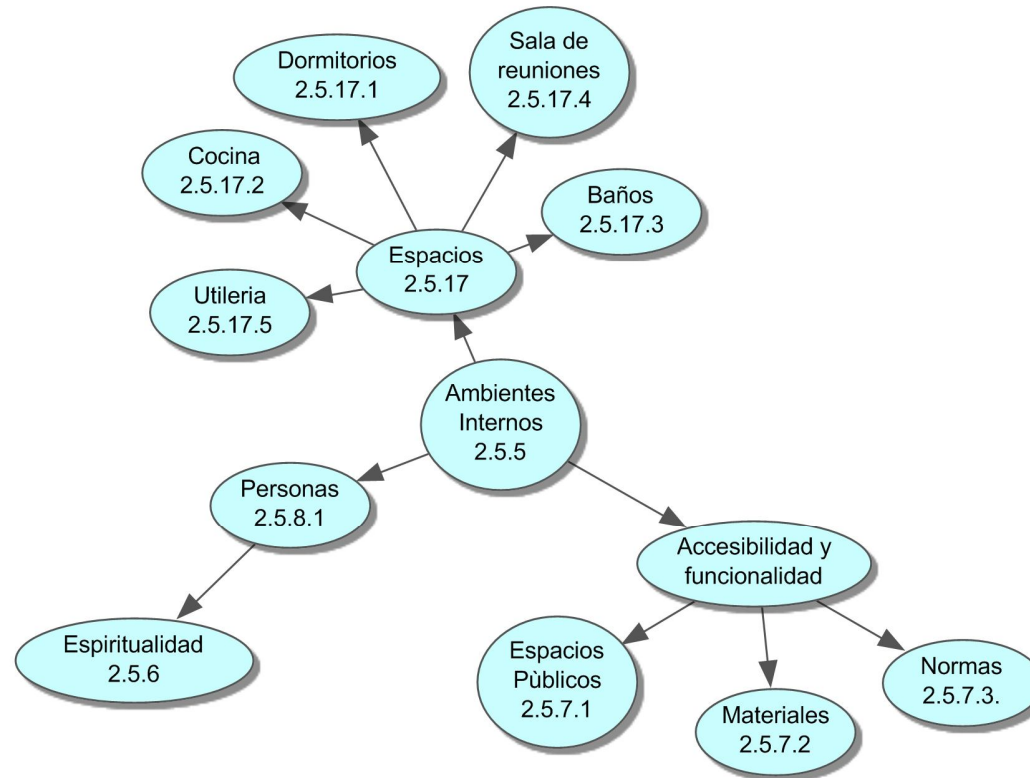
Dormitorios
2.5.17.1

Sala de reuniones
2.5.17.4

Cocina
2.5.17.2

Baños
2.5.17.3

Espacios
2.5.17

Utileria
2.5.17.5

Ambientes Internos
2.5.5

Personas
2.5.8.1

Accesibilidad y funcionalidad

Espiritualidad
2.5.6

Espacios Pùblicos
2.5.7.1

Materiales
2.5.7.2

Normas
2.5.7.3.